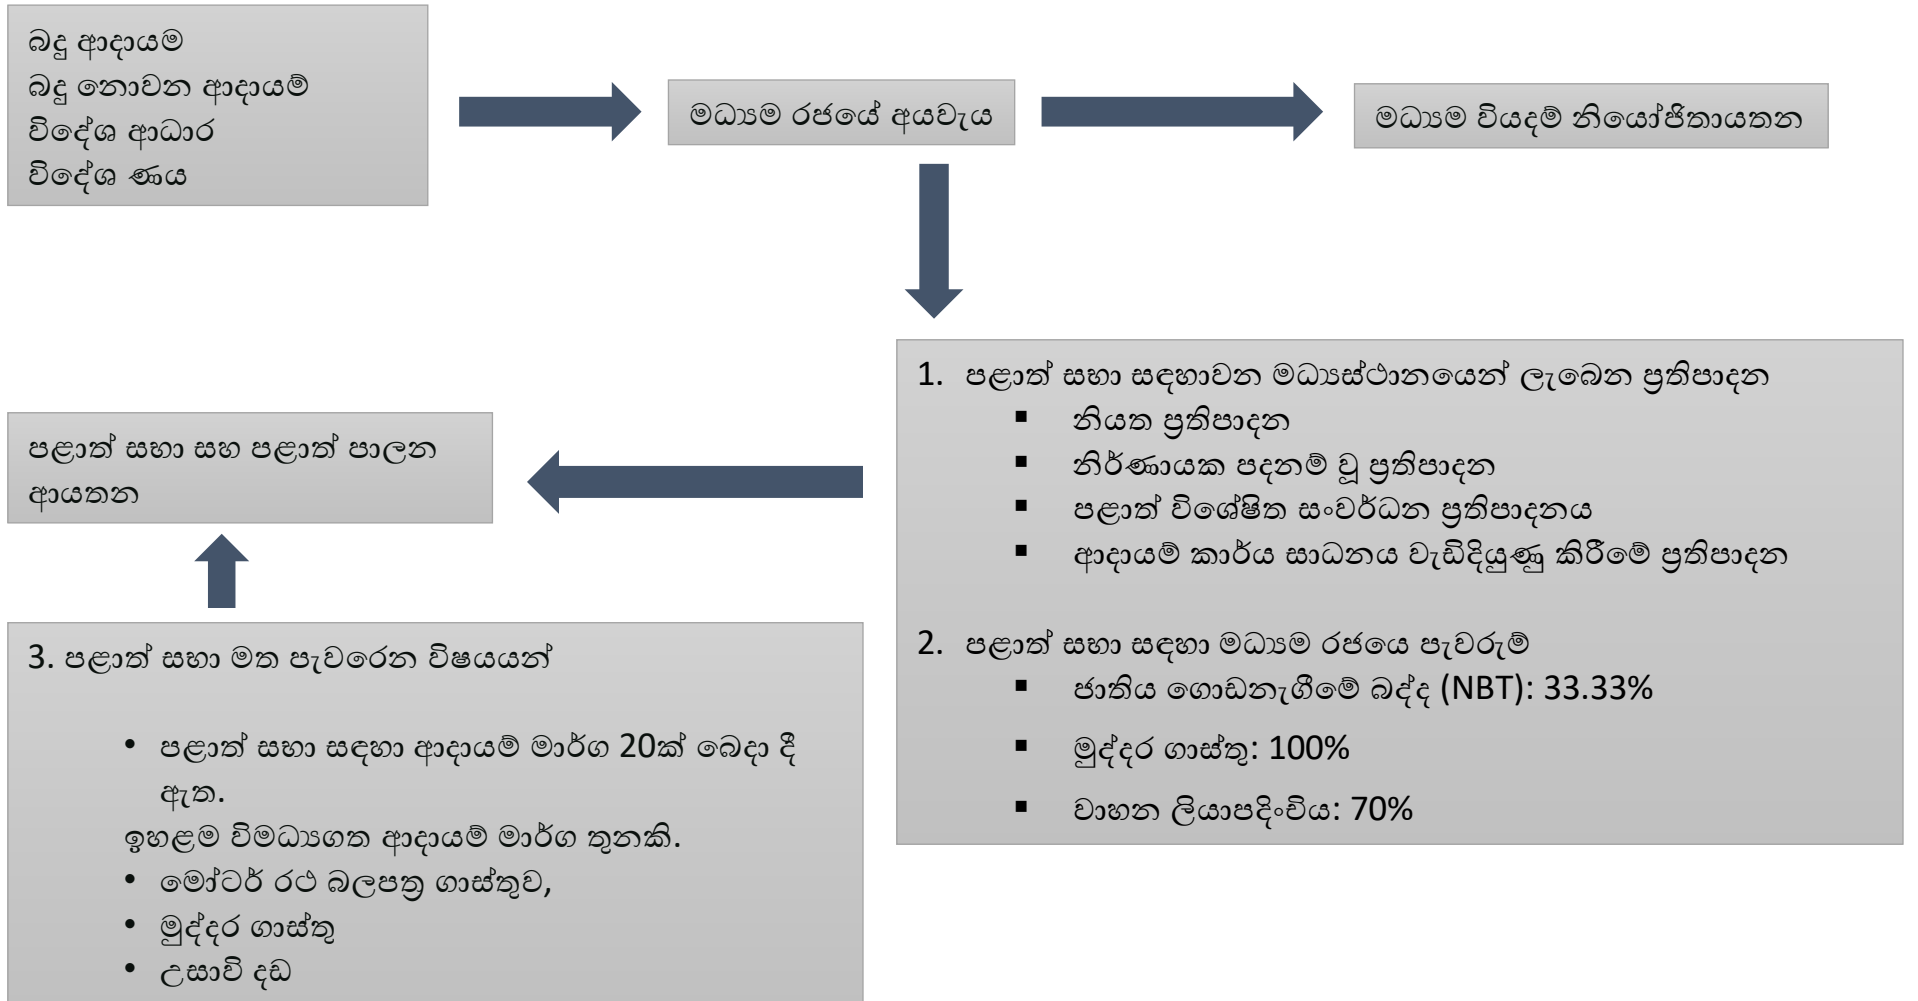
බදු ආදායම
බදු නොවන ආදායම්
විදේශ ආධාර
විදේශ ණය

මධ්‍යම රජයේ අයවැය

මධ්‍යම වියදම් නියෝජිතායතන

1. පළාත් සභා සඳහාවන මධ්‍යස්ථානයෙන් ලැබෙන ප්‍රතිපාදන
▪ නියත ප්‍රතිපාදන
▪ නිර්ණායක පදනම් වූ ප්‍රතිපාදන
▪ පළාත් විශේෂිත සංවර්ධන ප්‍රතිපාදනය
▪ ආදායම් කාර්ය සාධනය වැඩිදියුණු කිරීමේ ප්‍රතිපාදන

2. පළාත් සභා සඳහා මධ්‍යම රජයෙ පැවරුම්
▪ ජාතිය ගොඩනැගීමේ බද්ද (NBT): 33.33%
▪ මුද්දර ගාස්තු: 100%
▪ වාහන ලියාපදිංචිය: 70%

පළාත් සභා සහ පළාත් පාලන ආයතන

3. පළාත් සභා මත පැවරෙන විෂයයන්

• පළාත් සභා සඳහා ආදායම් මාර්ග 20ක් බෙදා දී ඇත.
ඉහළම විමධ්‍යගත ආදායම් මාර්ග තුනකි.
• මෝටර් රථ බලපත්‍ර ගාස්තුව,
• මුද්දර ගාස්තු
• උසාවි දඩ